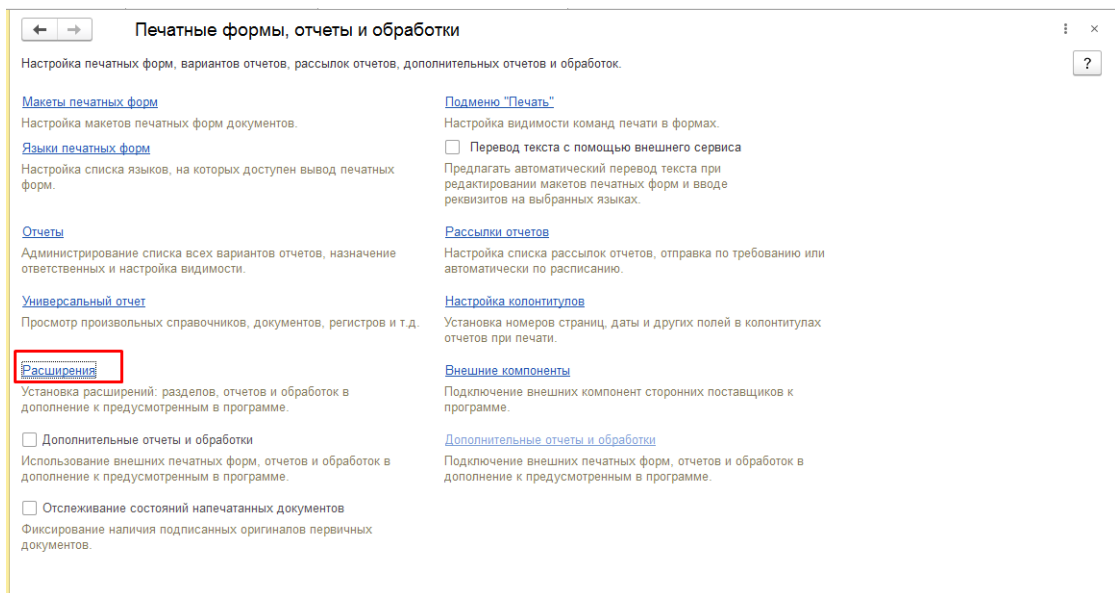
Печатные формы, отчеты и обработки

Настройка печатных форм, вариантов отчетов, рассылок отчетов, дополнительных отчетов и обработок.

?

Макеты печатных форм

Настройка макетов печатных форм документов.

Языки печатных форм

Настройка списка языков, на которых доступен вывод печатных форм.

Отчеты

Администрирование списка всех вариантов отчетов, назначение ответственных и настройка видимости.

Универсальный отчет

Просмотр произвольных справочников, документов, регистров и т.д.

Расширения

Установка расширений: разделов, отчетов и обработок в дополнение к предусмотренным в программе.

Дополнительные отчеты и обработки

Использование внешних печатных форм, отчетов и обработок в дополнение к предусмотренным в программе.

Отслеживание состояний напечатанных документов

Фиксирование наличия подписанных оригиналов первичных документов.

Подменю "Печать"

Настройка видимости команд печати в формах.

Перевод текста с помощью внешнего сервиса

Предлагать автоматический перевод текста при редактировании макетов печатных форм и вводе реквизитов на выбранных языках.

Рассылки отчетов

Настройка списка рассылок отчетов, отправка по требованию или автоматически по расписанию.

Настройка колонтитулов

Установка номеров страниц, даты и других полей в колонтитулах отчетов при печати.

Внешние компоненты

Подключение внешних компонент сторонних поставщиков к программе.

Дополнительные отчеты и обработки

Подключение внешних печатных форм, отчетов и обработок в дополнение к предусмотренным в программе.